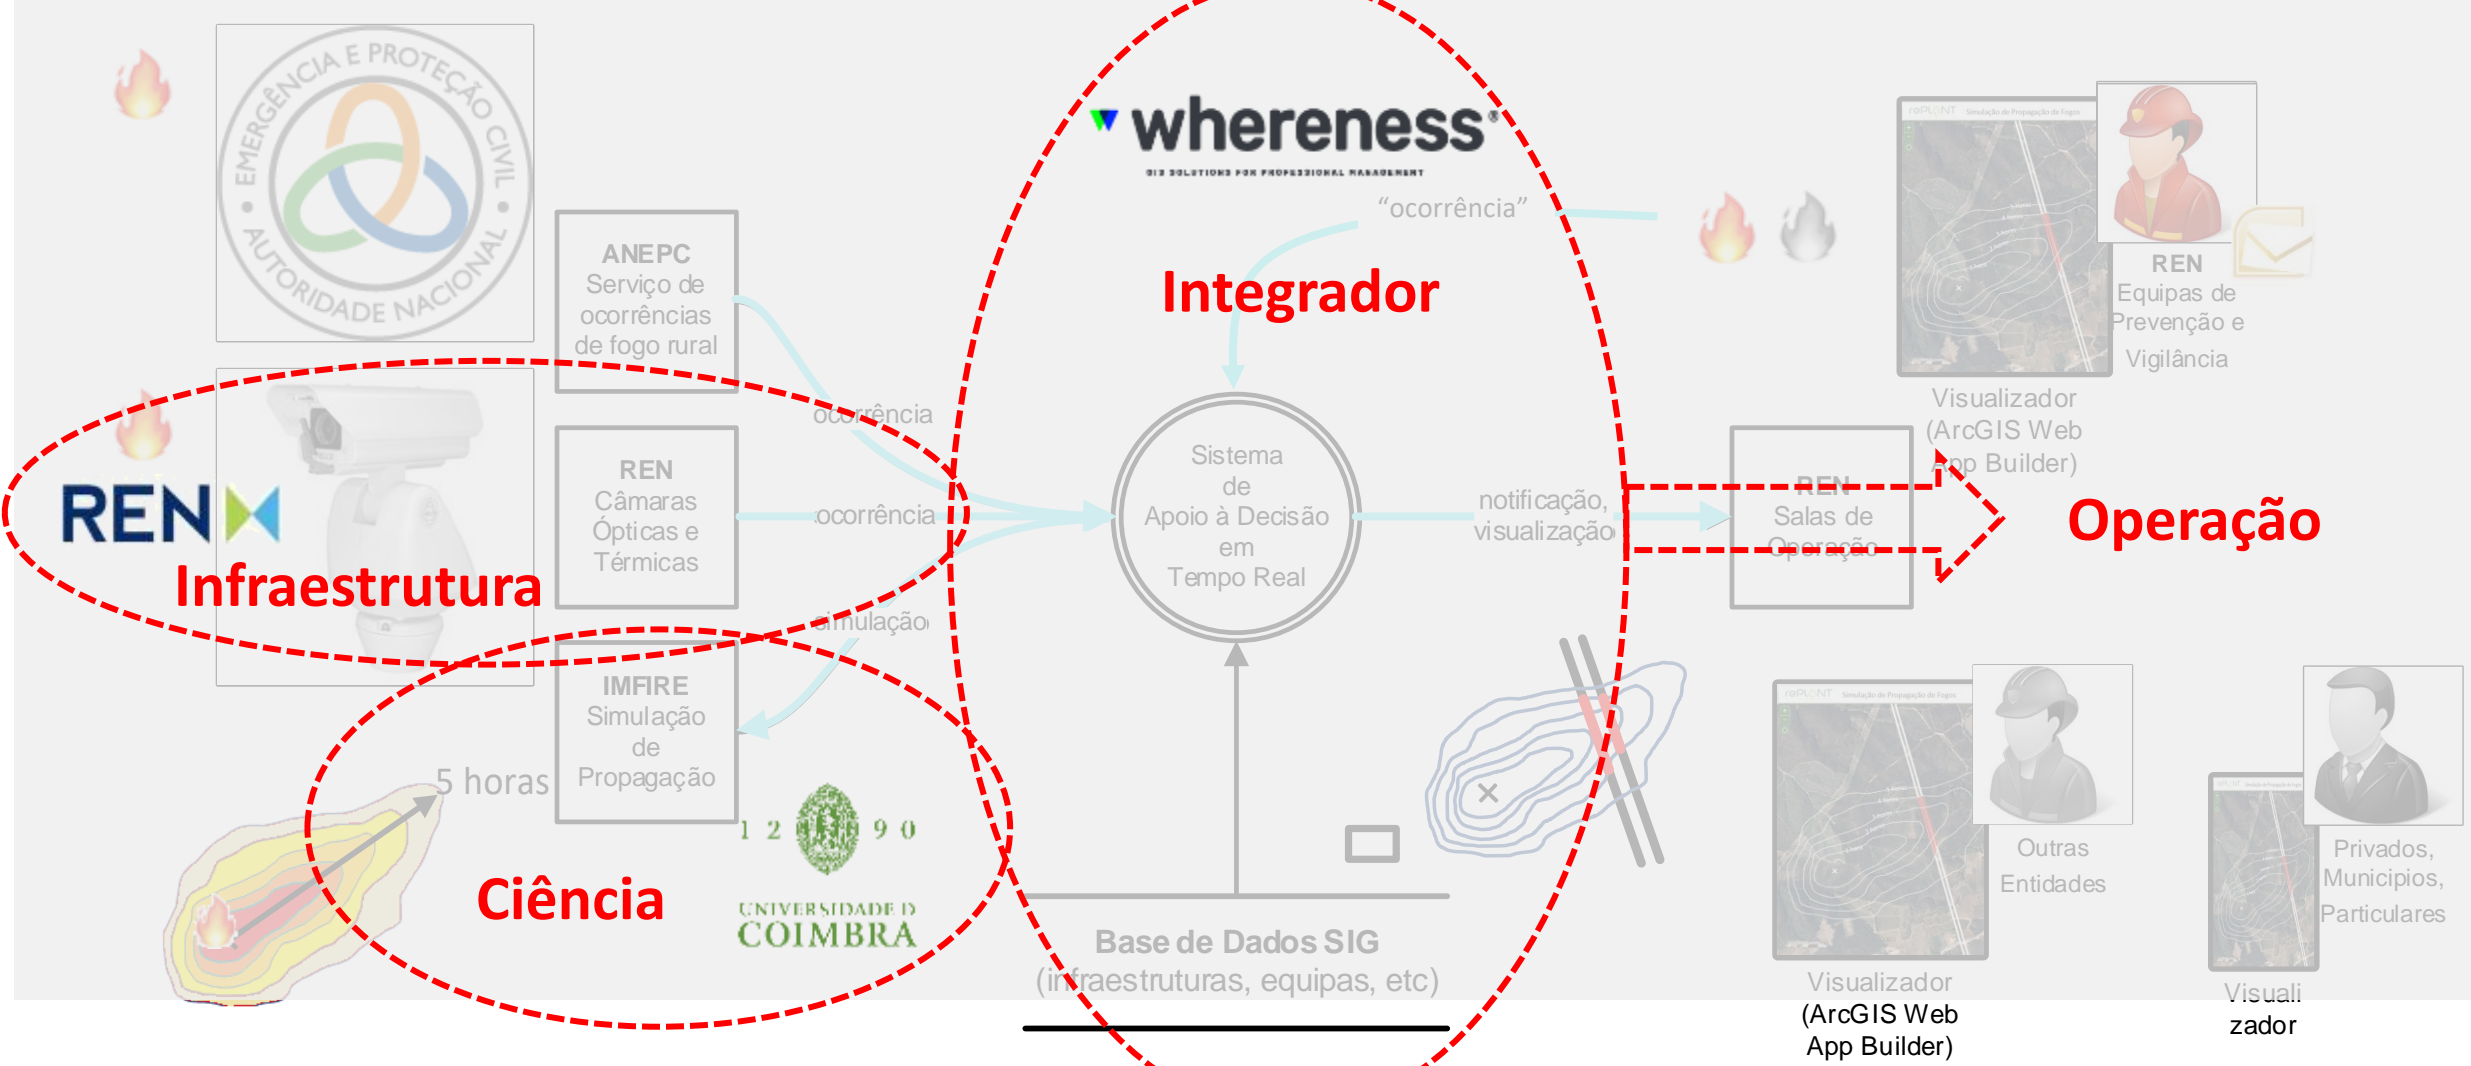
EMERGÊNCIA E PROTEÇÃO CIVIL
AUTORIDADE NACIONAL

ANEPC
Serviço de ocorrências de fogo rural

REN
Câmaras Ópticas e Térmicas

IMFIRE
Simulação de Propagação

REN

Infraestrutura

5 horas

Ciência

1 2 9 0
UNIVERSIDADE D COIMBRA

whereness
GIS SOLUTIONS FOR PROFESSIONAL MANAGEMENT

"ocorrência"

Integrador

ocorrência
ocorrência
simulação

Sistema de Apoio à Decisão em Tempo Real

notificação, visualização

Base de Dados SIG
(infraestruturas, equipas, etc)

REN
Equipas de Prevenção e Vigilância

Visualizador (ArcGIS Web App Builder)

REN
Salas de Operação

Operação

Outras Entidades

Privados, Municipios, Particulares

Visualizador (ArcGIS Web App Builder)

Visualizador